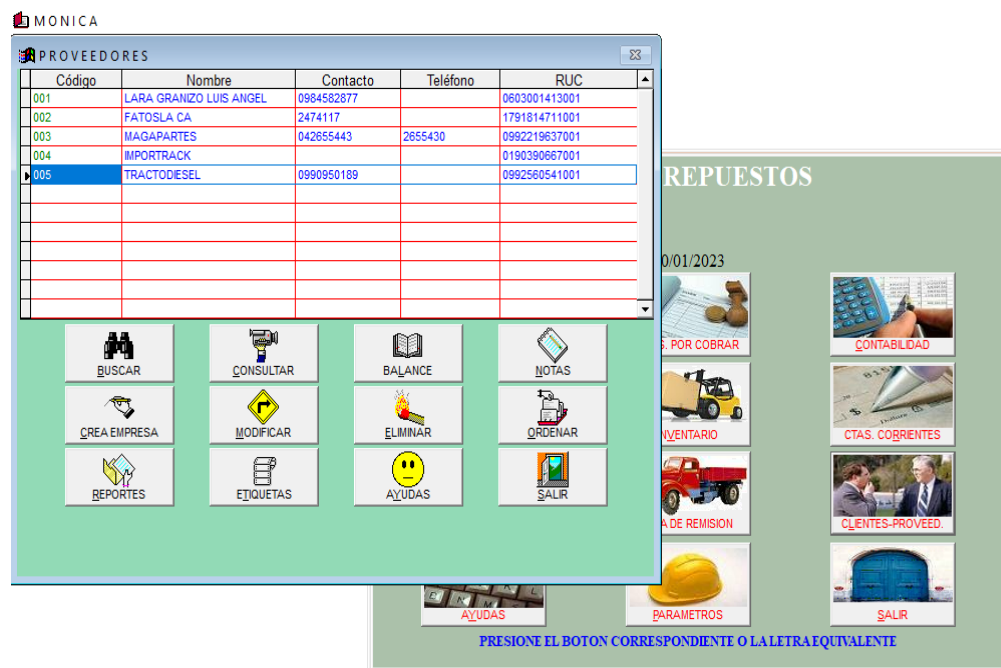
MONICA

PROVEEDORES

| Código | Nombre | Contacto | Teléfono | RUC |
|---|---|---|---|---|
| 001 | LARA GRANIZO LUIS ANGEL | 0984582877 | | 0603001413001 |
| 002 | FATOSLA CA | 2474117 | | 1791814711001 |
| 003 | MAGAPARTES | 042655443 | 2655430 | 0992219637001 |
| 004 | IMPORTRACK | | | 0190390667001 |
| 005 | TRACTODIESEL | 0990950189 | | 0992560541001 |

BUSCAR
CONSULTAR
BALANCE
NOTAS
CREA EMPRESA
MODIFICAR
ELIMINAR
ORDENAR
REPORTES
ETIQUETAS
AYUDAS
SALIR

REPUESTOS

0/01/2023

S. POR COBRAR
CONTABILIDAD
NVENTARIO
CTAS. CORRIENTES
A DE REMISION
CLIENTES-PROVEED.
AYUDAS
PARAMETROS
SALIR

PRESIONE EL BOTON CORRESPONDIENTE O LA LETRA EQUIVALENTE